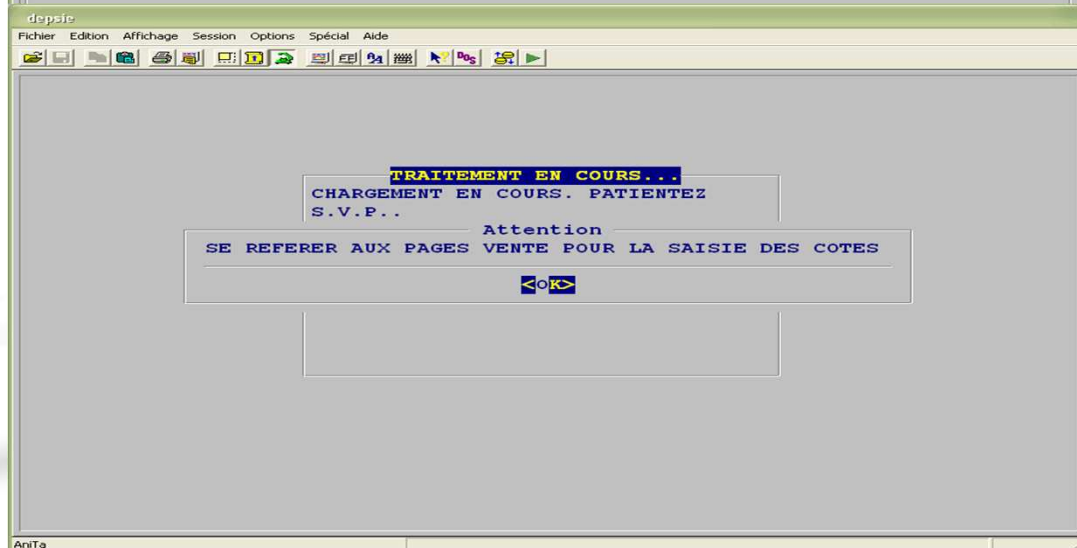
depsie

Fichier Edition Affichage Session Options Spécial Aide

TRAITEMENT EN COURS...

CHARGEMENT EN COURS. PATIENTEZ S.V.P..

Attention

SE REFERER AUX PAGES VENTE POUR LA SAISIE DES COTES

<OK>

AniTa